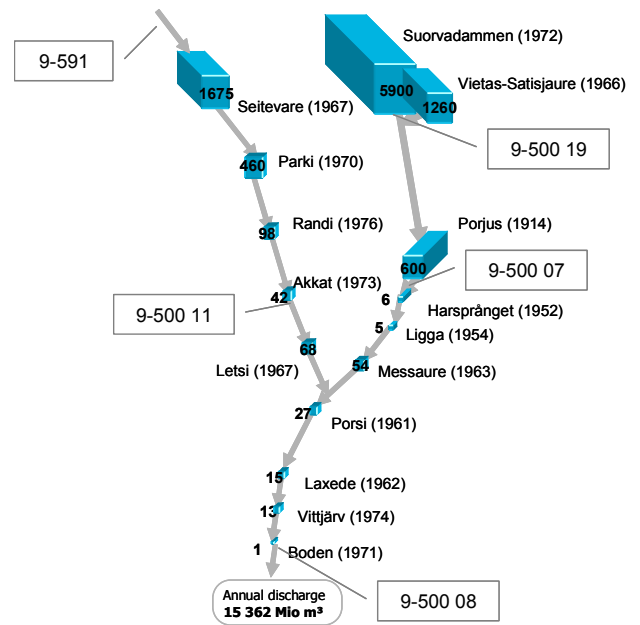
9-591

1675
Seitevare (1967)

460
Parki (1970)

98
Randi (1976)

42
Akkat (1973)

9-500 11

68
Letsi (1967)

Suorvadammen (1972)

5900

1260
Vietas-Satisjaure (1966)

9-500 19

600
Porjus (1914)

9-500 07

6
Harsprånget (1952)

5
Ligga (1954)

54
Messaure (1963)

27
Porsi (1961)

15
Laxede (1962)

13
Vittjärv (1974)

1
Boden (1971)

Annual discharge
15 362 Mio m³

9-500 08